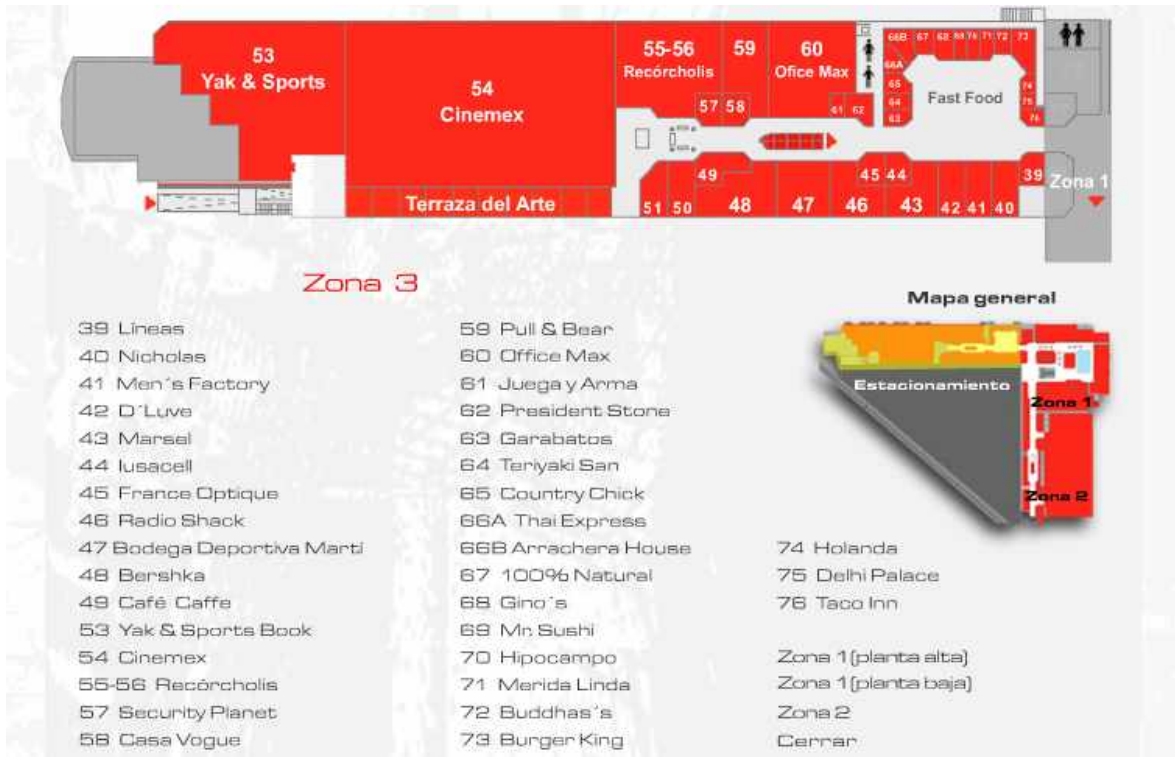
53
Yak & Sports

54
Cinemex

55-56
Recórcholis

59

60
Office Max

66B 67 68 69 70 71 72 73

66A
65
64
63

Fast Food

74
75
76

57 58

61 62

Terraza del Arte

49

45 44

39

Zona 1

51 50 48 47 46 43 42 41 40

Zona 3

Mapa general

Estacionamiento

Zona 1

Zona 2

39 Líneas
40 Nicholas
41 Men´s Factory
42 D´Luve
43 Marsel
44 Iusacell
45 France Optique
46 Radio Shack
47 Bodega Deportiva Martí
48 Bershka
49 Café Caffe
53 Yak & Sports Book
54 Cinemex
55-56 Recórcholis
57 Security Planet
58 Casa Vogue

59 Pull & Bear
60 Office Max
61 Juega y Arma
62 President Stone
63 Garabatos
64 Teriyaki San
65 Country Chick
66A Thai Express
66B Arrachera House
67 100% Natural
68 Gino´s
69 Mr. Sushi
70 Hipocampo
71 Merida Linda
72 Buddhas´s
73 Burger King

74 Holanda
75 Delhi Palace
76 Taco Inn

Zona 1 (planta alta)
Zona 1 (planta baja)
Zona 2
Cerrar